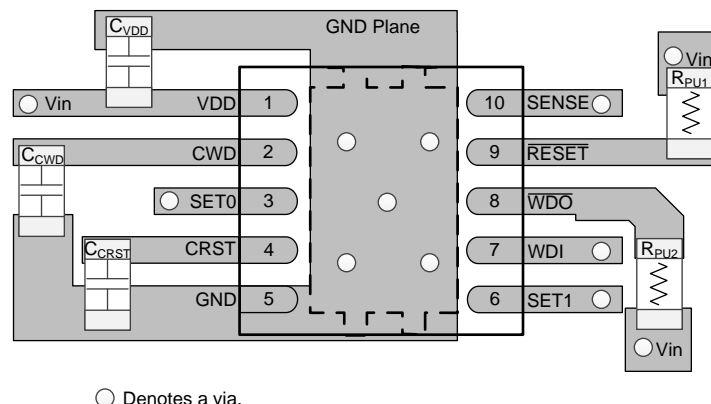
$C_{VDD}$

GND Plane

Vin

$R_{PU1}$

Vin

VDD 1

10 SENSE

$C_{CWD}$

CWD 2

9 $\overline{RESET}$

SET0 3

8 $\overline{WDO}$

$C_{CRST}$

CRST 4

7 WDI

$R_{PU2}$

GND 5

6 SET1

Vin

Denotes a via.